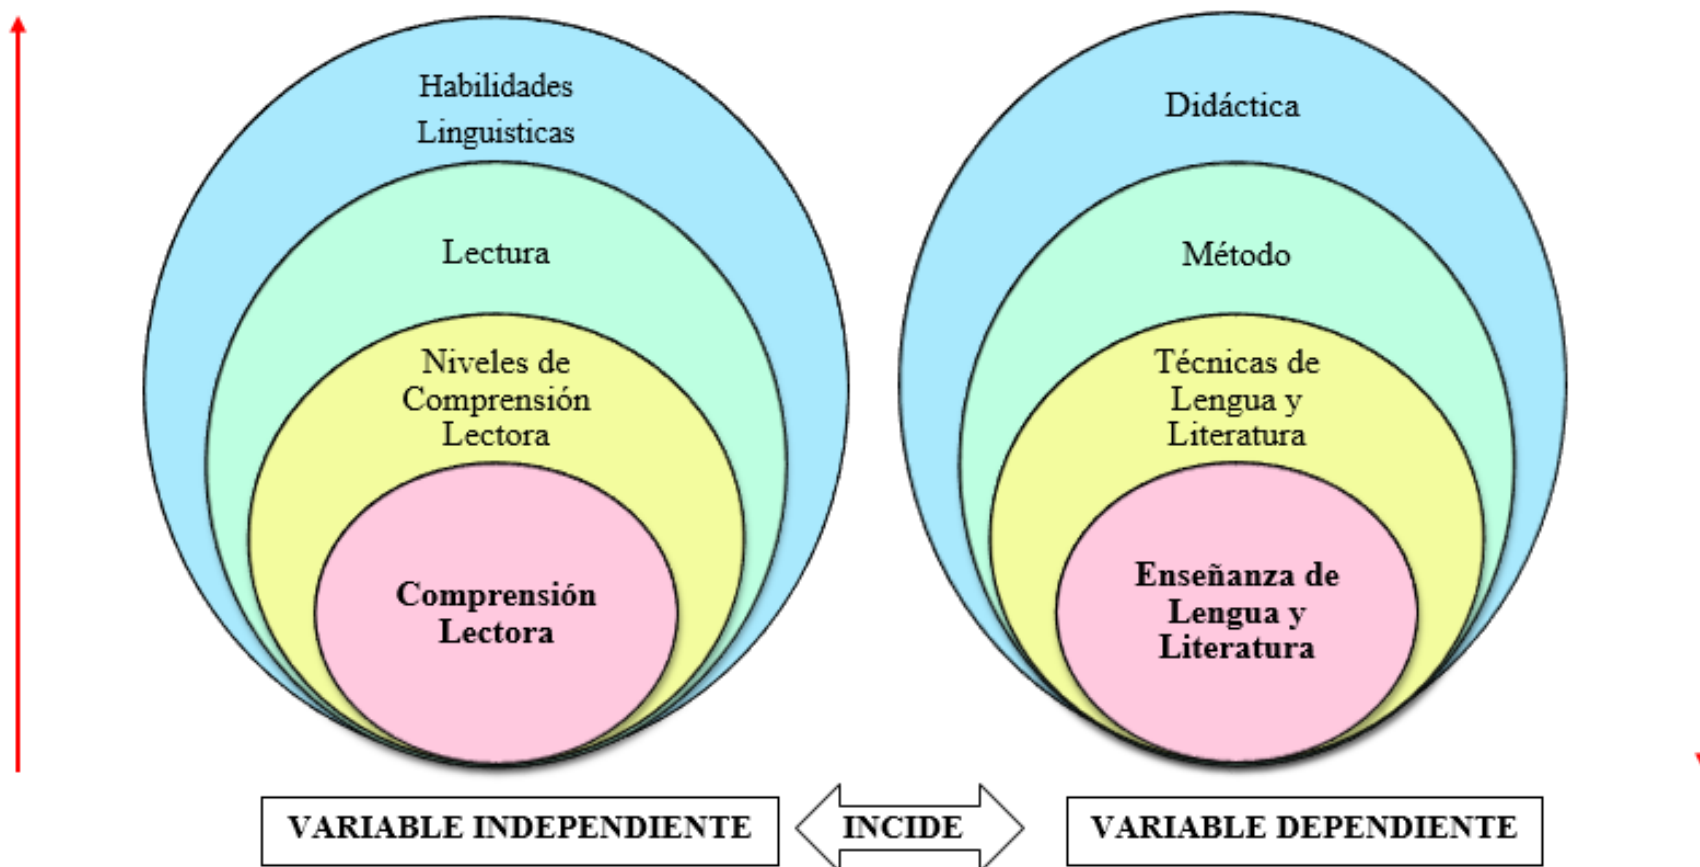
Habilidades Linguisticas

Lectura

Niveles de Comprensión Lectora

Comprensión Lectora

Didáctica

Método

Técnicas de Lengua y Literatura

Enseñanza de Lengua y Literatura

VARIABLE INDEPENDIENTE

INCIDE

VARIABLE DEPENDIENTE